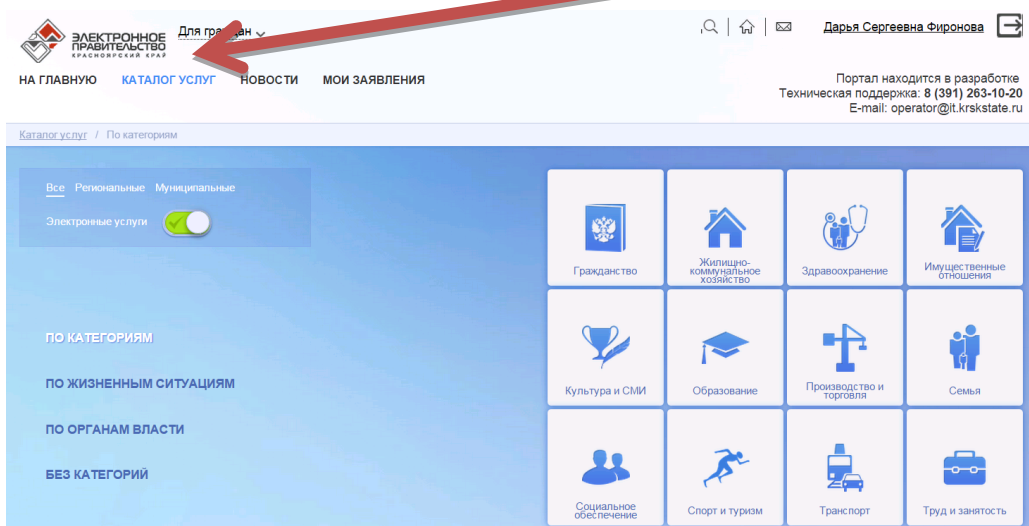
ЭЛЕКТРОННОЕ ПРАВИТЕЛЬСТВО
КРАСНОЯРСКИЙ КРАЙ

Для гра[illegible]ан

Дарья Сергеевна Фиронова

НА ГЛАВНУЮ КАТАЛОГ УСЛУГ НОВОСТИ МОИ ЗАЯВЛЕНИЯ

Портал находится в разработке
Техническая поддержка: 8 (391) 263-10-20
E-mail: operator@it.krskstate.ru

Каталог услуг / По категориям

Все Региональные Муниципальные

Электронные услуги

ПО КАТЕГОРИЯМ

ПО ЖИЗНЕННЫМ СИТУАЦИЯМ

ПО ОРГАНАМ ВЛАСТИ

БЕЗ КАТЕГОРИЙ

Гражданство
Жилищно-коммунальное хозяйство
Здравоохранение
Имущественные отношения
Культура и СМИ
Образование
Производство и торговля
Семья
Социальное обеспечение
Спорт и туризм
Транспорт
Труд и занятость